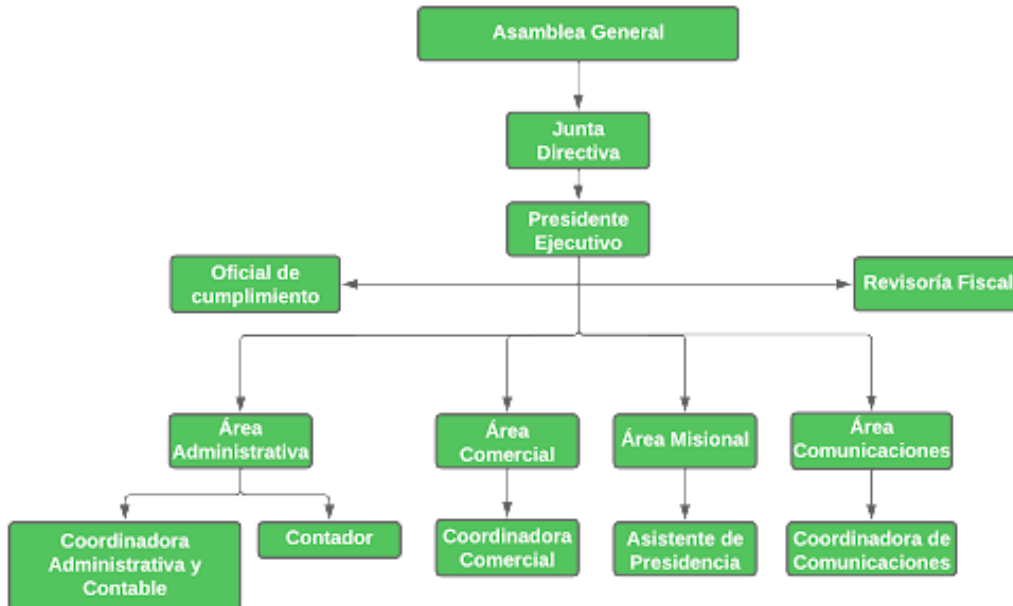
Asamblea General

Junta Directiva

Presidente Ejecutivo

Oficial de cumplimiento

Revisoría Fiscal

Área Administrativa

Área Comercial

Área Misional

Área Comunicaciones

Coordinadora Administrativa y Contable

Contador

Coordinadora Comercial

Asistente de Presidencia

Coordinadora de Comunicaciones